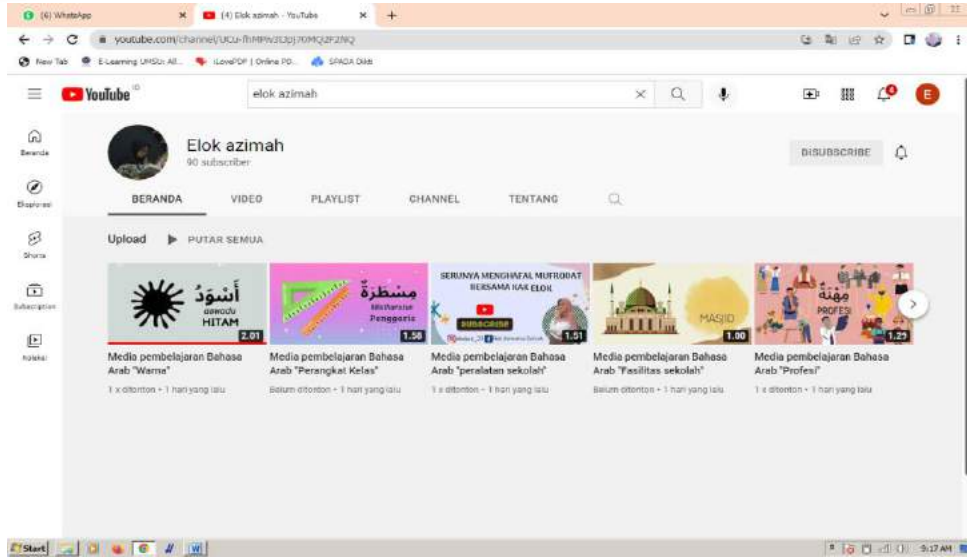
(6) WhatsApp
(4) Elok azimah - YouTube
youtube.com/channel/UCu-fhMPN3DJ70MQ2F2NQ
New Tab E-Learning UMSU: All... iLovePDF | Online PD... SPADA Dikti
YouTube ID
elok azimah
Beranda
Eksplorasi
Shorts
Subscription
Koleksi
Elok azimah
90 subscriber
DISUBSCRIBE
BERANDA VIDEO PLAYLIST CHANNEL TENTANG
Upload PUTAR SEMUA

أَسْوَدُ
aswadu
HITAM
2.01
Media pembelajaran Bahasa Arab "Warna"
1 x ditonton • 1 hari yang lalu

مِسْطَرَةٌ
Mistharatun
Penggaris
1.58
Media pembelajaran Bahasa Arab "Perangkat Kelas"
Belum ditonton • 1 hari yang lalu

SERUNYA MENGHAFAL MUFRODAT BERSAMA KAK ELOK
SUBSCRIBE
1.51
Media pembelajaran Bahasa Arab "peralatan sekolah"
1 x ditonton • 1 hari yang lalu

MASJID
1.00
Media pembelajaran Bahasa Arab "Fasilitas sekolah"
Belum ditonton • 1 hari yang lalu

مِهْنَةٌ
PROFESI
1.29
Media pembelajaran Bahasa Arab "Profesi"
1 x ditonton • 1 hari yang lalu

Start
9:17 AM